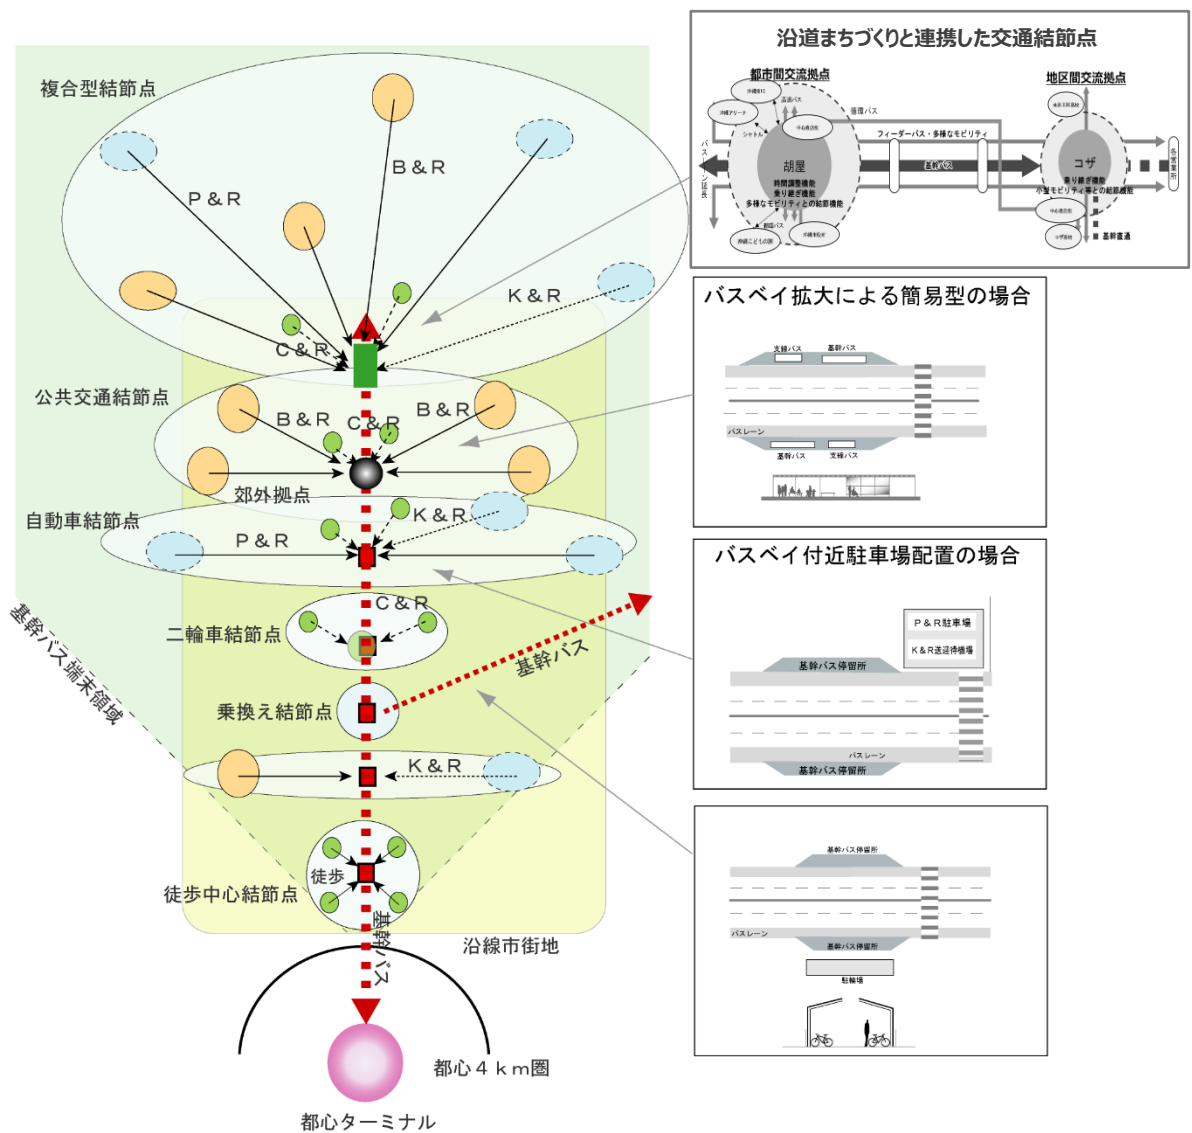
複合型結節点

B＆R

P＆R

K＆R

C＆R

公共交通結節点

B＆R

C＆R

B＆R

郊外拠点

自動車結節点

K＆R

P＆R

C＆R

二輪車結節点

基幹バス

乗換え結節点

K＆R

徒歩

徒歩中心結節点

基幹バス

基幹バス端末領域

沿線市街地

都心４ｋｍ圏

都心ターミナル

沿道まちづくりと連携した交通結節点

都市間交流拠点

地区間交流拠点

胡屋

コザ

時間調整機能
乗り継ぎ機能
多様なモビリティとの結節機能

乗り継ぎ機能
小型モビリティ等との結節機能

フィーダーバス・多様なモビリティ

基幹バス

基幹直通

バスベイ拡大による簡易型の場合

支線バス

基幹バス

バスレーン

基幹バス

支線バス

バスベイ付近駐車場配置の場合

P＆R駐車場

K＆R送迎待機場

基幹バス停留所

バスレーン

基幹バス停留所

基幹バス停留所

バスレーン

基幹バス停留所

駐輪場